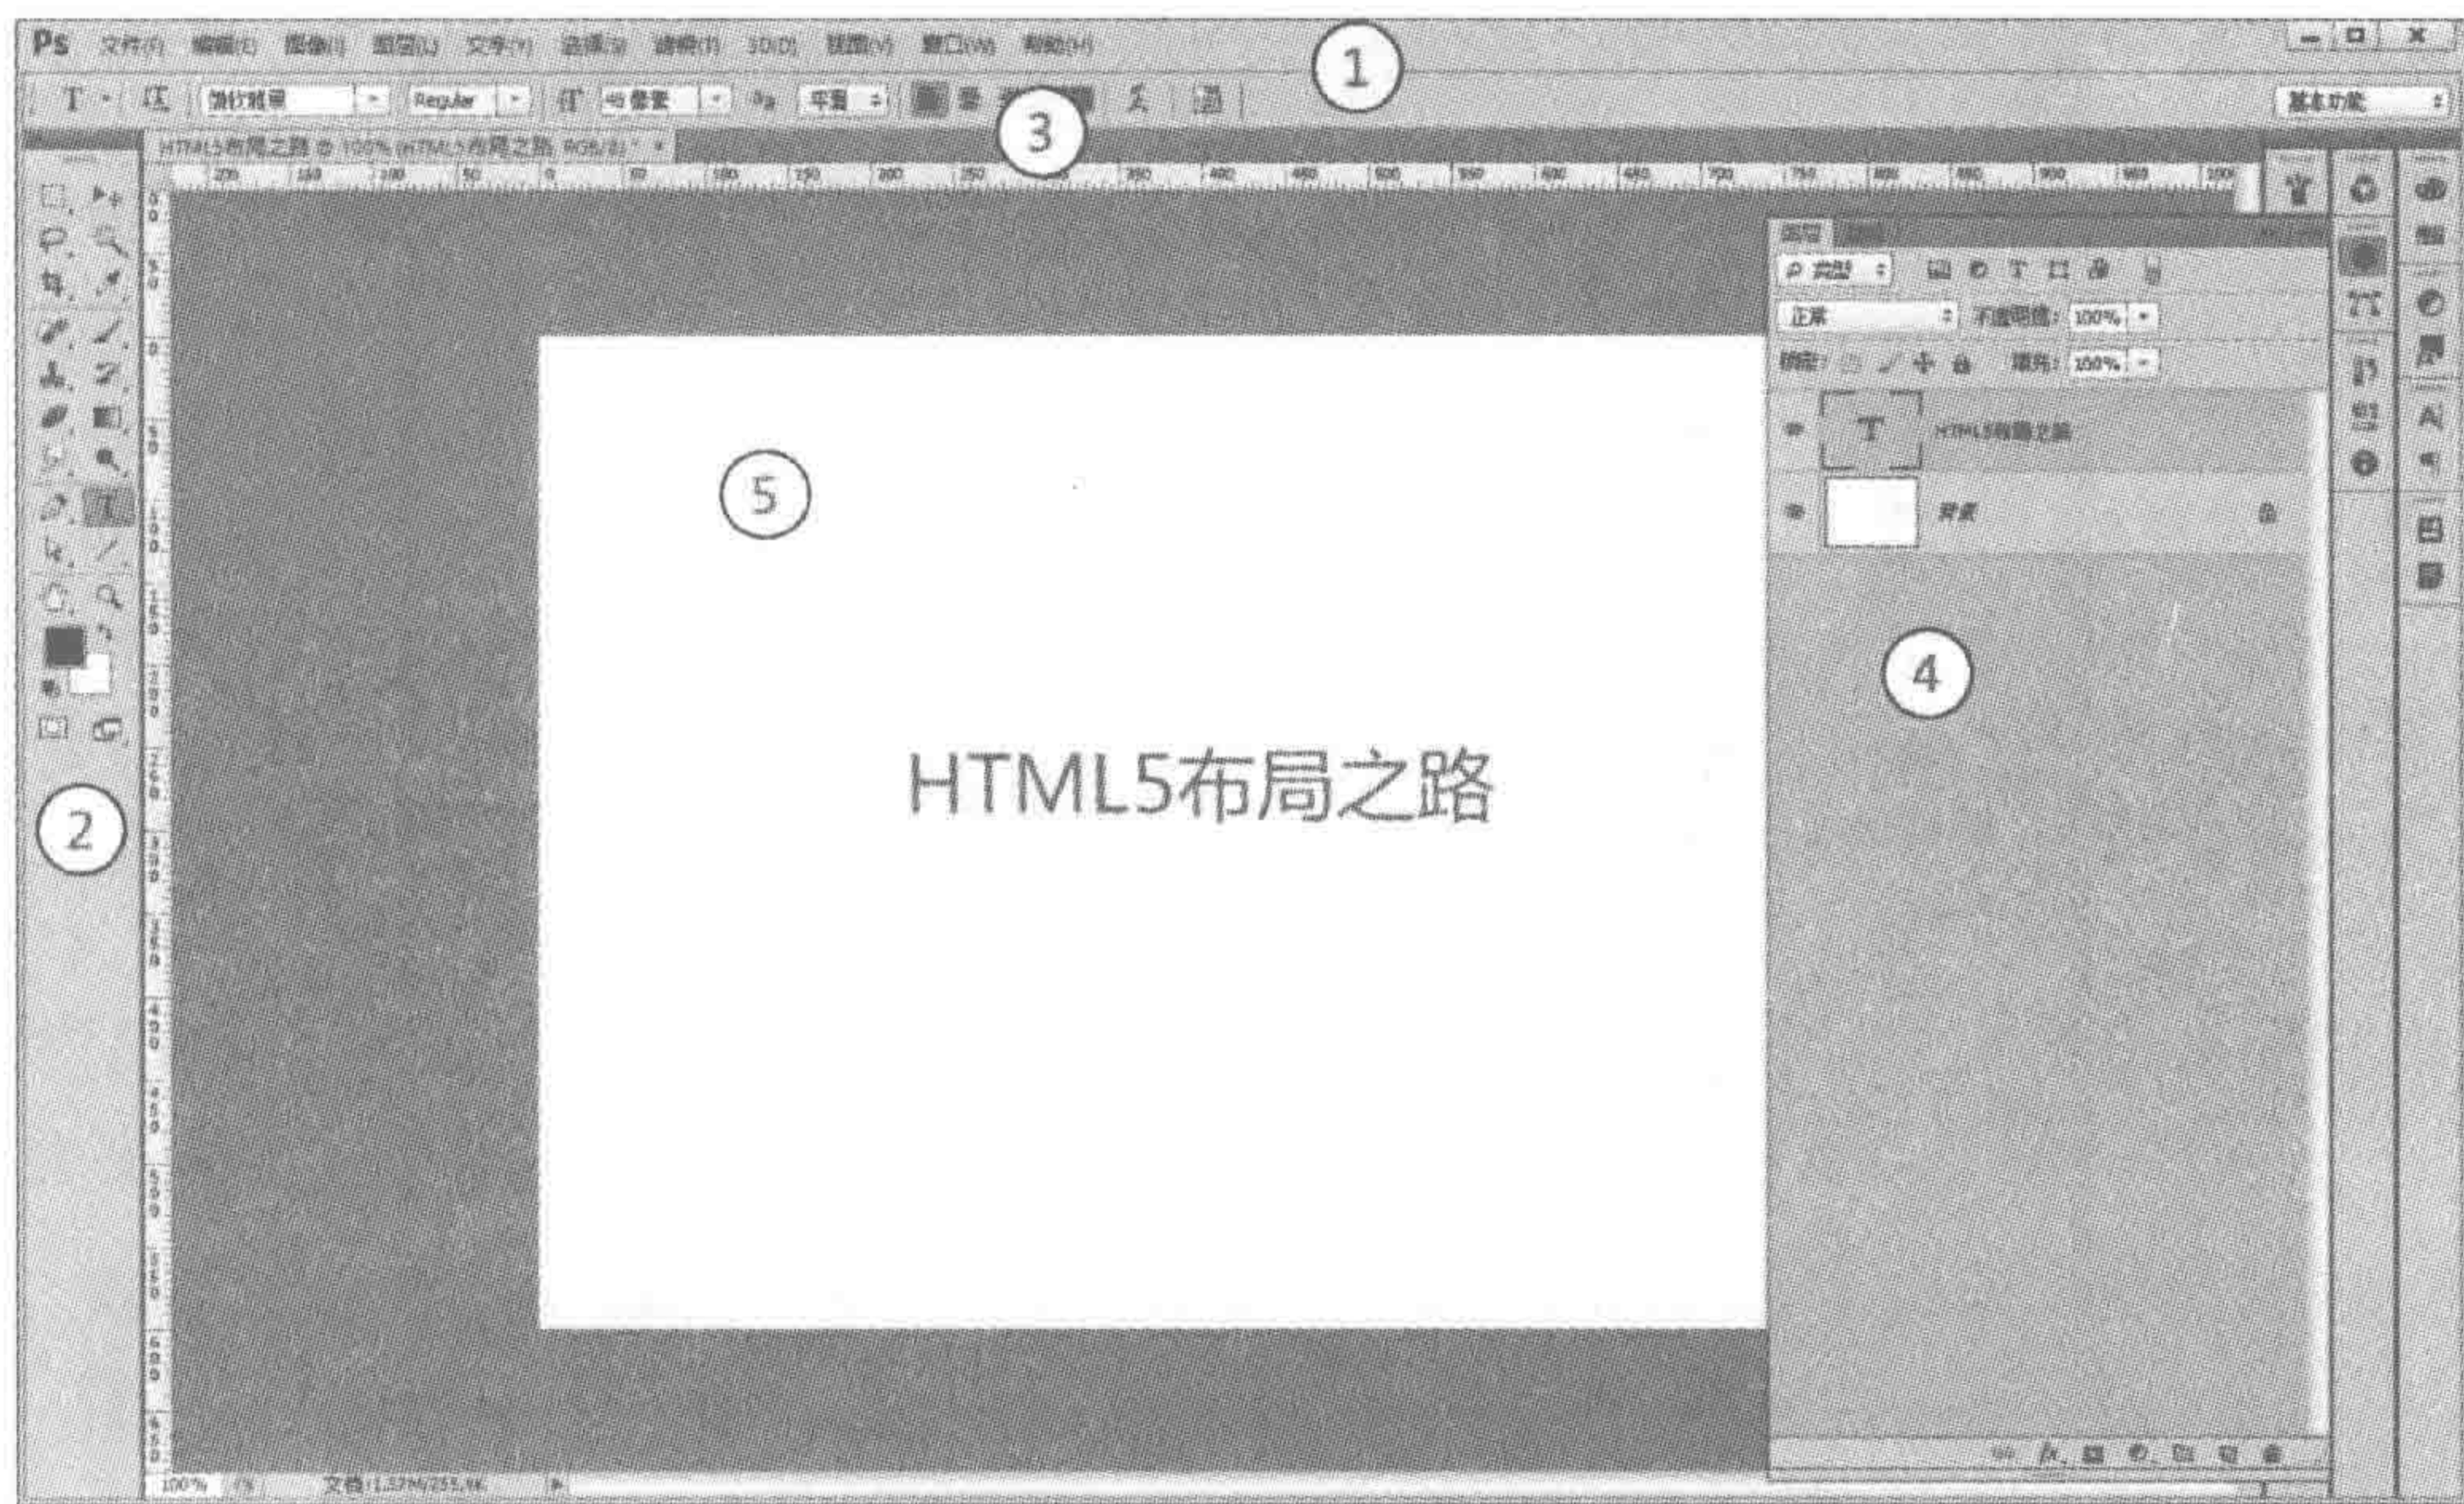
Ps 文件(F) 编辑(E) 图像(I) 图层(L) 文字(Y) 选择(S) 滤镜(T) 3D(D) 视图(V) 窗口(W) 帮助(H)

①

T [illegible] Regular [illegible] 平滑 基本功能

③

HTML5布局之路 @ 100% (HTML5布局之路, RGB/8) * ×

图层

ρ 类型

正常 不透明度: 100%

锁定: 填充: 100%

HTML5布局之路

背景

⑤

HTML5布局之路

④

②

100% 文档:1.37M/255.9K